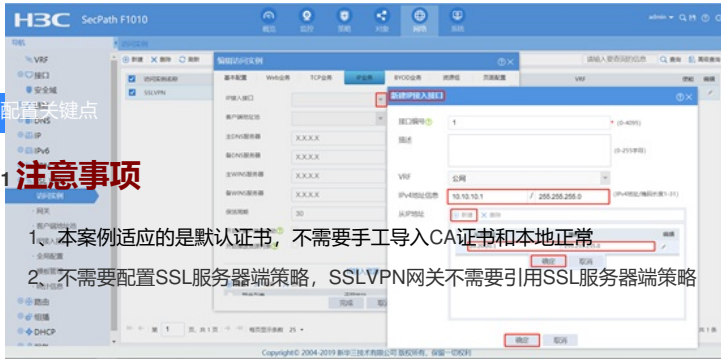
H3C SecPath F1010

概览 监控 策略 对象 网络 系统

admin

导航

VRF

接口

安全域

DNS

IP

IPv6

访问实例

网关

路由

组播

DHCP

配置关键点

1 注意事项

1、本案例适应的是默认证书，不需要手工导入CA证书和本地正常

2、不需要配置SSL服务器端策略，SSLVPN网关不需要引用SSL服务器端策略

新建 删除 查询

访问实例名称

SSLVPN

编辑访问实例

基本配置 Web业务 TCP业务 IP业务 BYOD业务 资源组 页面配置

IP接入接口

客户端地址池

主DNS服务器 X.X.X.X

备DNS服务器 X.X.X.X

主WINS服务器 X.X.X.X

备WINS服务器 X.X.X.X

保活周期 30

完成 取消

新建IP接入接口

接口编号 1 (0-4095)

描述 (0-255字符)

VRF 公网

IPv4地址/掩码 10.10.10.1 / 255.255.255.0

从IP地址 新建 删除

确定 取消

确定 取消

请输入要查找的信息 查询 高级查询

VRF

编辑

共1页 共1条 每页显示条数 25

Copyright© 2004-2019 新华三技术有限公司 版权所有，保留一切权利